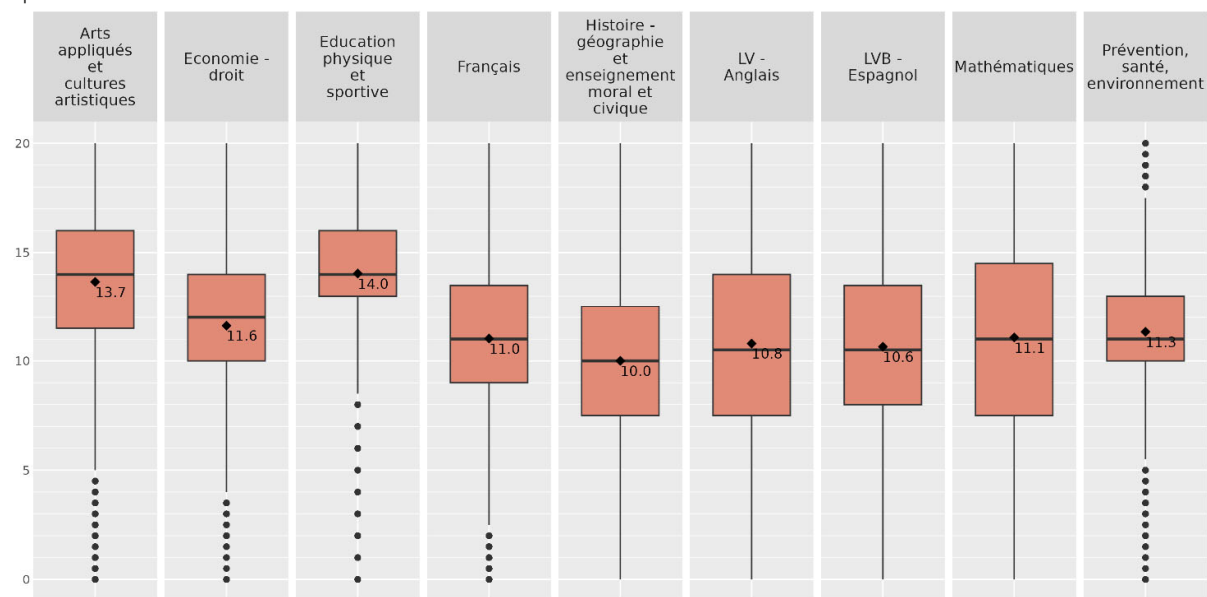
Arts appliqués et cultures artistiques

Economie - droit

Education physique et sportive

Français

Histoire - géographie et enseignement moral et civique

LV - Anglais

LVB - Espagnol

Mathématiques

Prévention, santé, environnement

20
15
10
5
0

13.7
11.6
14.0
11.0
10.0
10.8
10.6
11.1
11.3